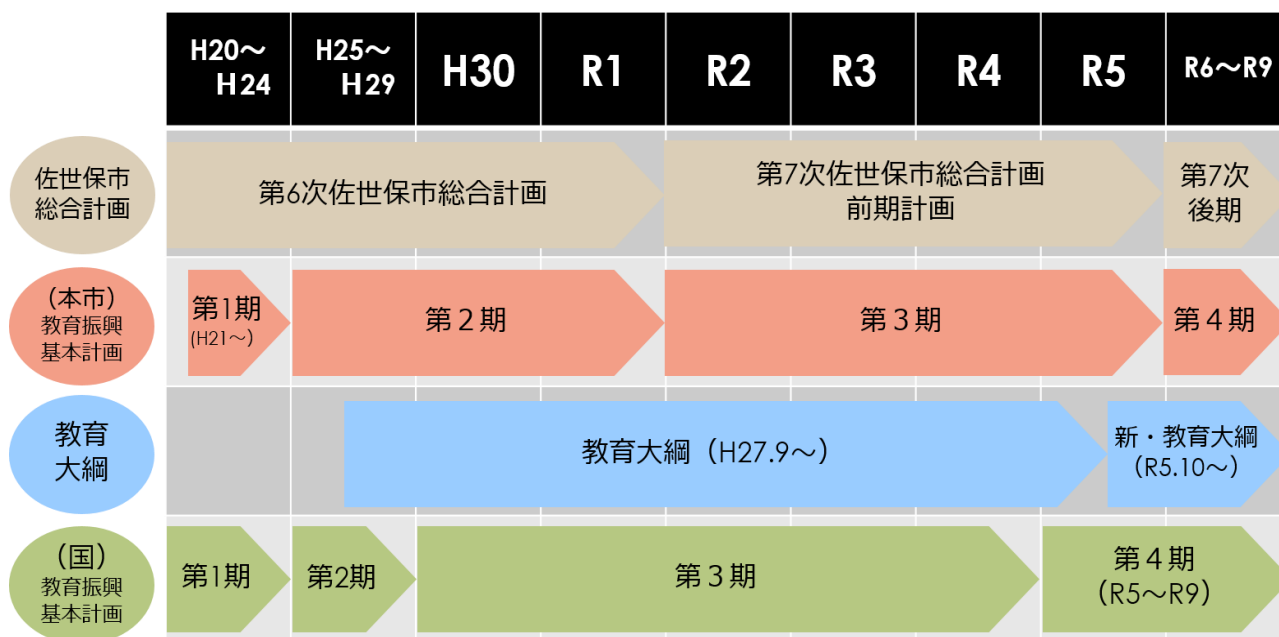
|  | H20～H24 | H25～H29 | H30 | R1 | R2 | R3 | R4 | R5 | R6～R9 |
|---|---|---|---|---|---|---|---|---|---|
| 佐世保市総合計画 | 第6次佐世保市総合計画 | | | | 第7次佐世保市総合計画 前期計画 | | | | 第7次 後期 |
| （本市）教育振興基本計画 | 第1期 (H21～) | 第２期 | | | 第３期 | | | | 第４期 |
| 教育大綱 | | 教育大綱（H27.9～） | | | | | | 新・教育大綱（R5.10～） | |
| （国）教育振興基本計画 | 第1期 | 第2期 | 第３期 | | | | | 第４期（R5～R9） | |